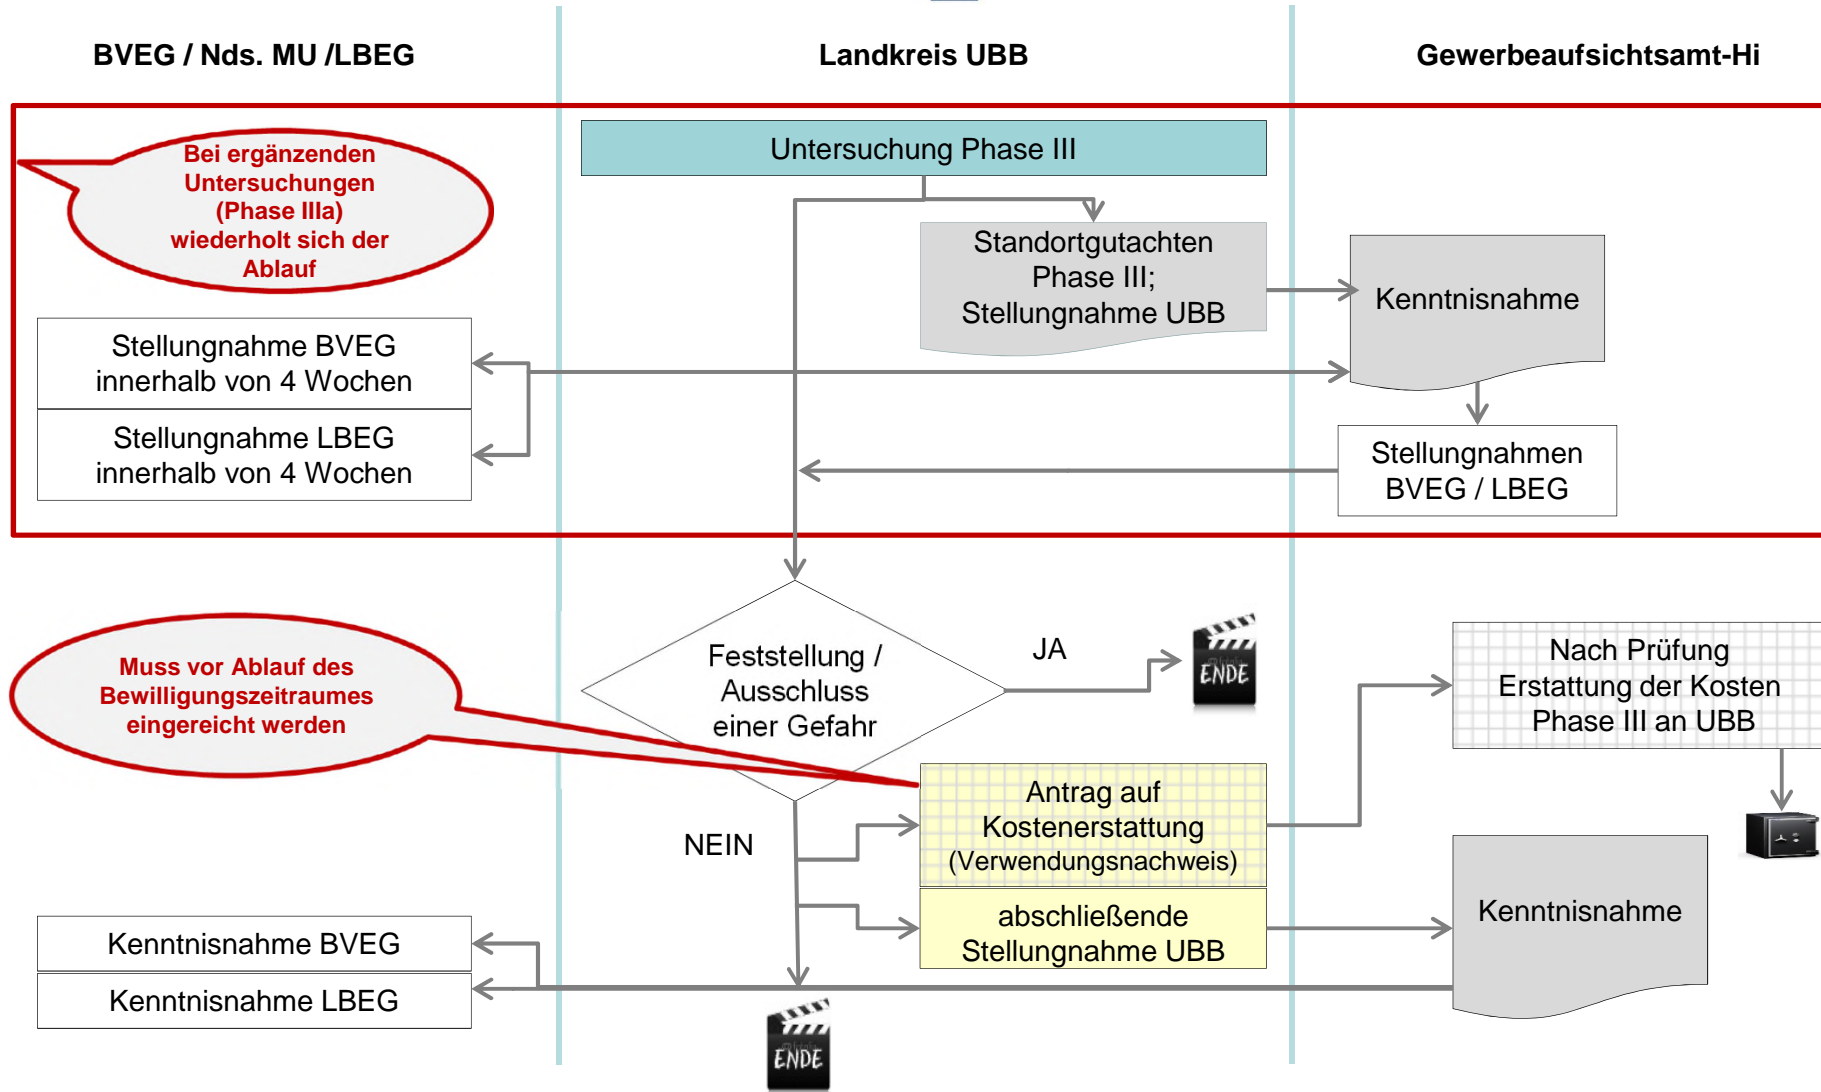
BVEG / Nds. MU /LBEG

Landkreis UBB

Gewerbeaufsichtsamt-Hi

Untersuchung Phase III

Bei ergänzenden Untersuchungen (Phase IIIa) wiederholt sich der Ablauf

Standortgutachten Phase III; Stellungnahme UBB

Kenntnisnahme

Stellungnahme BVEG innerhalb von 4 Wochen

Stellungnahme LBEG innerhalb von 4 Wochen

Stellungnahmen BVEG / LBEG

Feststellung / Ausschluss einer Gefahr

JA

ENDE

Nach Prüfung Erstattung der Kosten Phase III an UBB

Muss vor Ablauf des Bewilligungszeitraumes eingereicht werden

Antrag auf Kostenerstattung (Verwendungsnachweis)

NEIN

abschließende Stellungnahme UBB

Kenntnisnahme

Kenntnisnahme BVEG

Kenntnisnahme LBEG

ENDE